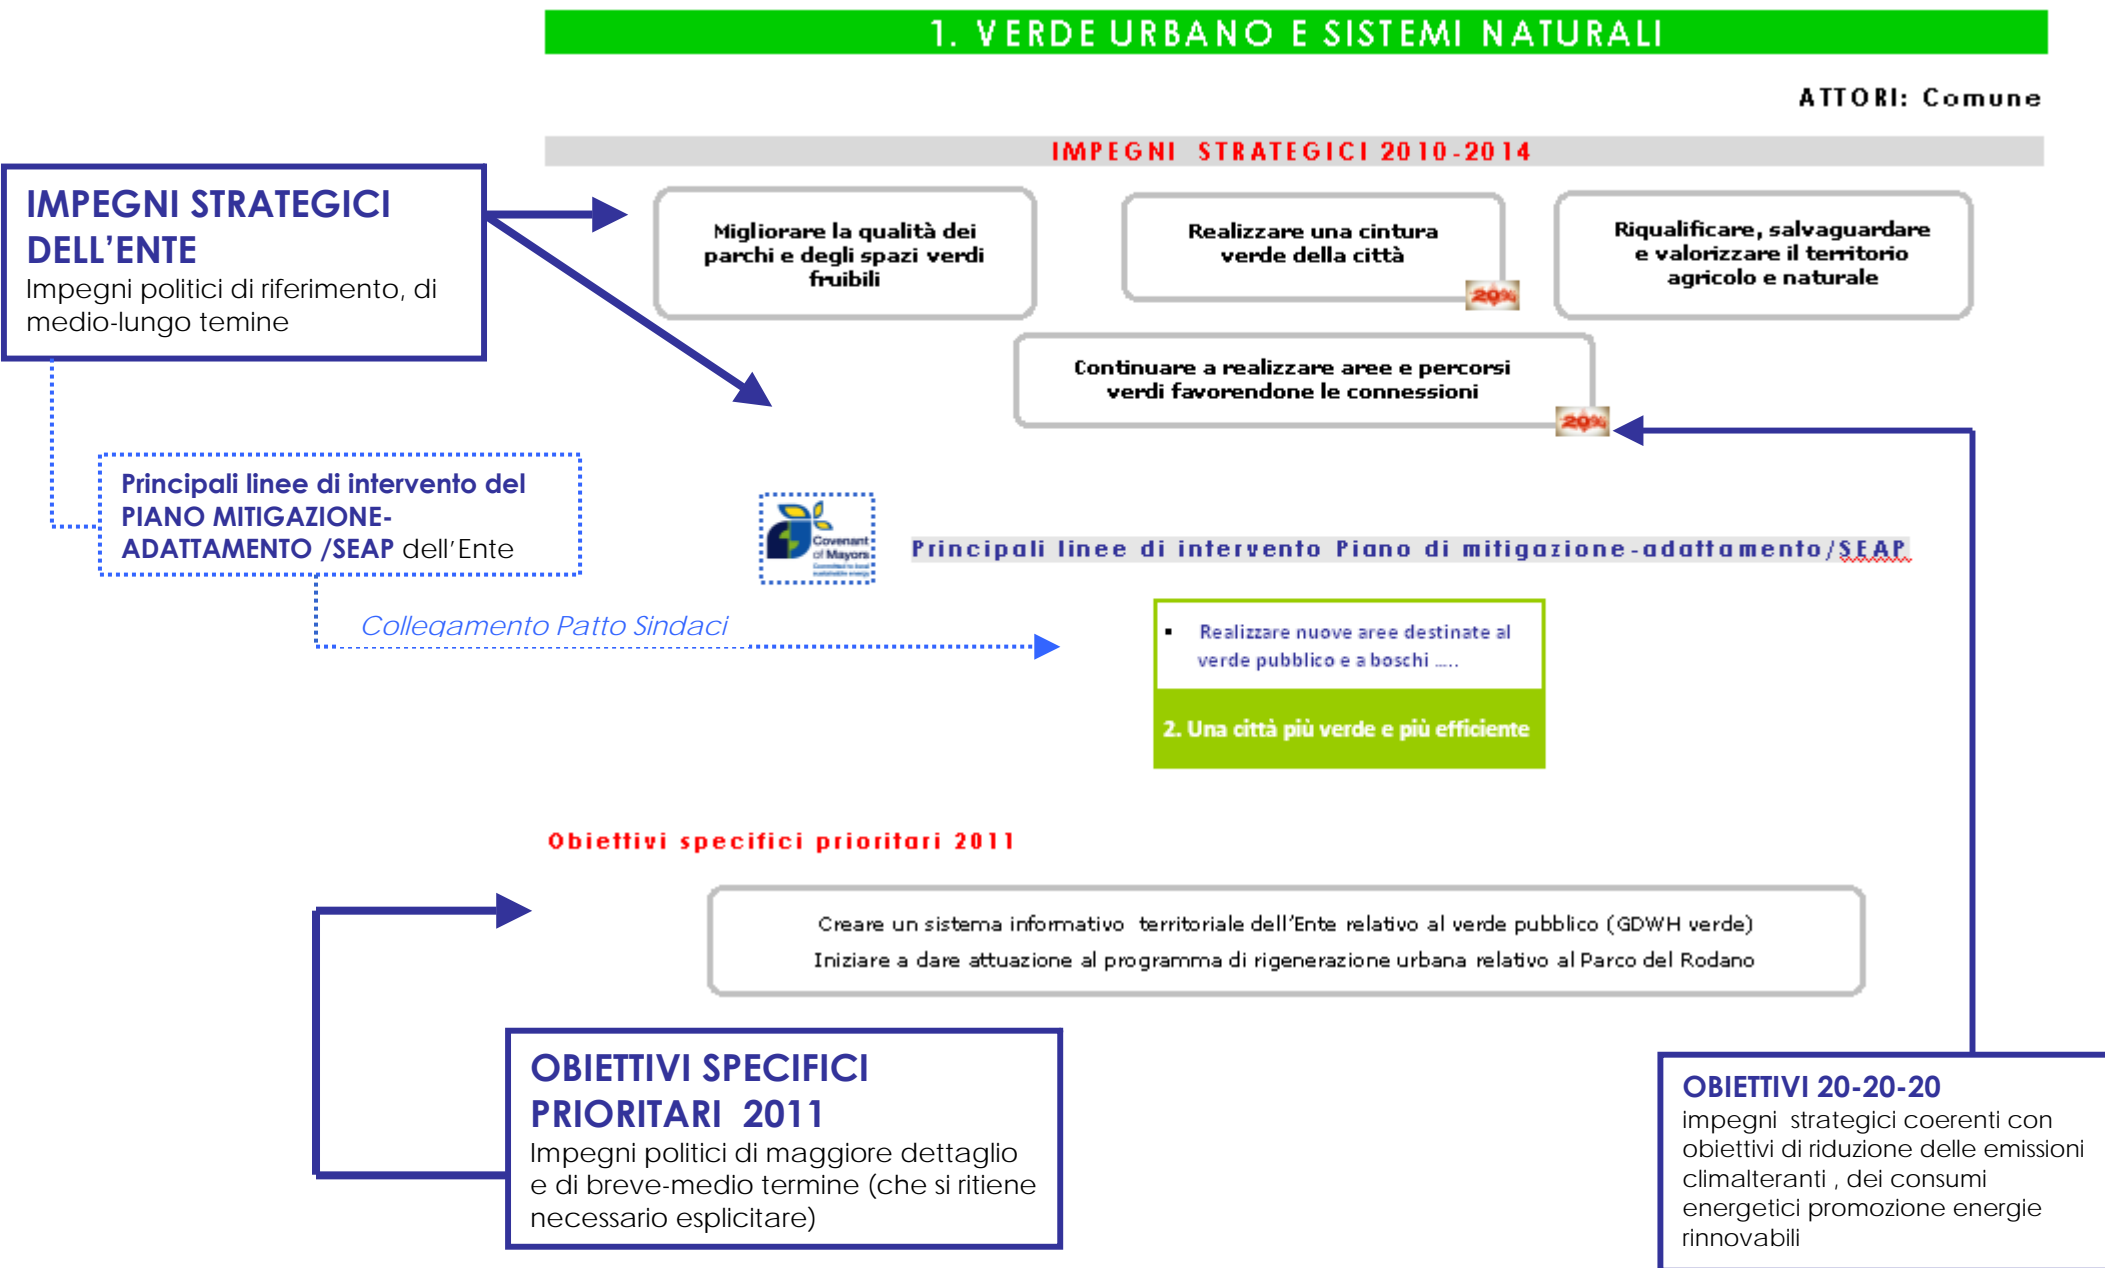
1. VERDE URBANO E SISTEMI NATURALI

ATTORI: Comune

IMPEGNI STRATEGICI 2010-2014

IMPEGNI STRATEGICI DELL'ENTE
Impegni politici di riferimento, di medio-lungo temine

Migliorare la qualità dei parchi e degli spazi verdi fruibili

Realizzare una cintura verde della città

20%

Riqualificare, salvaguardare e valorizzare il territorio agricolo e naturale

Continuare a realizzare aree e percorsi verdi favorendone le connessioni

20%

Principali linee di intervento del PIANO MITIGAZIONE-ADATTAMENTO /SEAP dell'Ente

Covenant of Mayors

Principali linee di intervento Piano di mitigazione-adattamento/SEAP

Collegamento Patto Sindaci

- Realizzare nuove aree destinate al verde pubblico e a boschi .....

2. Una città più verde e più efficiente

Obiettivi specifici prioritari 2011

Creare un sistema informativo territoriale dell'Ente relativo al verde pubblico (GDWH verde)
Iniziare a dare attuazione al programma di rigenerazione urbana relativo al Parco del Rodano

OBIETTIVI SPECIFICI PRIORITARI 2011
Impegni politici di maggiore dettaglio e di breve-medio termine (che si ritiene necessario esplicitare)

OBIETTIVI 20-20-20
impegni strategici coerenti con obiettivi di riduzione delle emissioni climalteranti , dei consumi energetici promozione energie rinnovabili